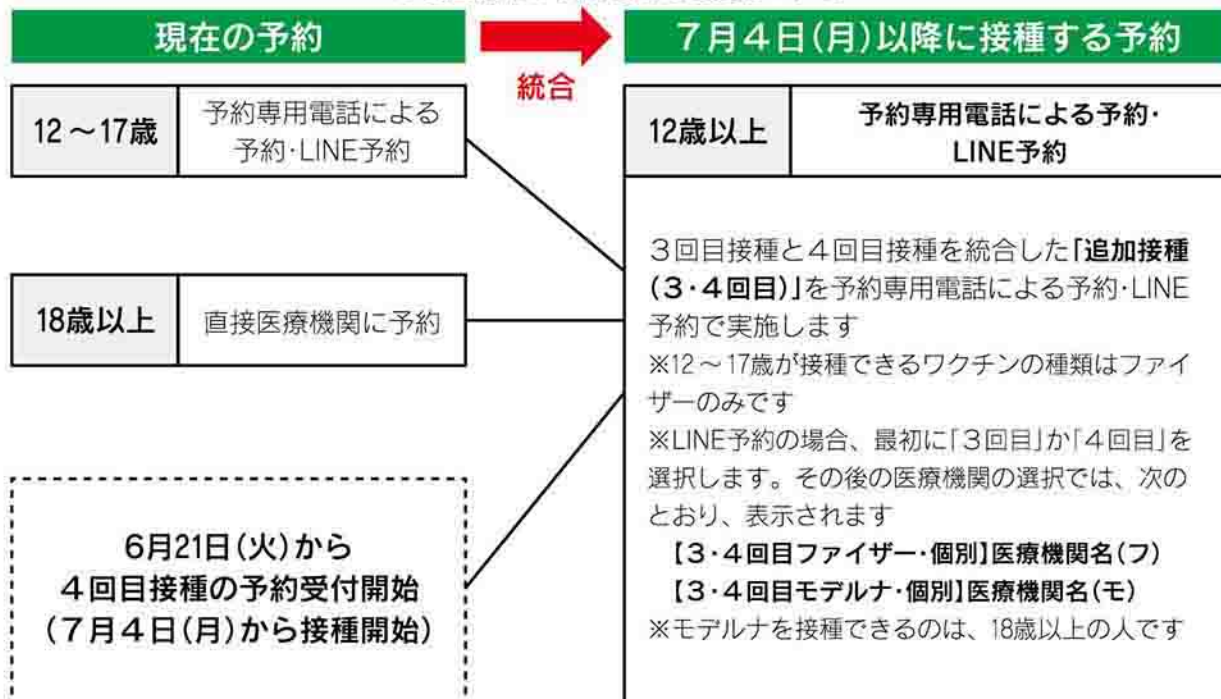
現在の予約

統合

7月4日(月)以降に接種する予約

| 12～17歳 | 予約専用電話による予約·LINE予約 |
|---|---|
| 18歳以上 | 直接医療機関に予約 |

6月21日(火)から
4回目接種の予約受付開始
(7月4日(月)から接種開始)

| 12歳以上 | 予約専用電話による予約·LINE予約 |
|---|---|

3回目接種と4回目接種を統合した「追加接種(3·4回目)」を予約専用電話による予約·LINE予約で実施します
※12～17歳が接種できるワクチンの種類はファイザーのみです
※LINE予約の場合、最初に「3回目」か「4回目」を選択します。その後の医療機関の選択では、次のとおり、表示されます
【3·4回目ファイザー·個別】医療機関名(フ)
【3·4回目モデルナ·個別】医療機関名(モ)
※モデルナを接種できるのは、18歳以上の人です